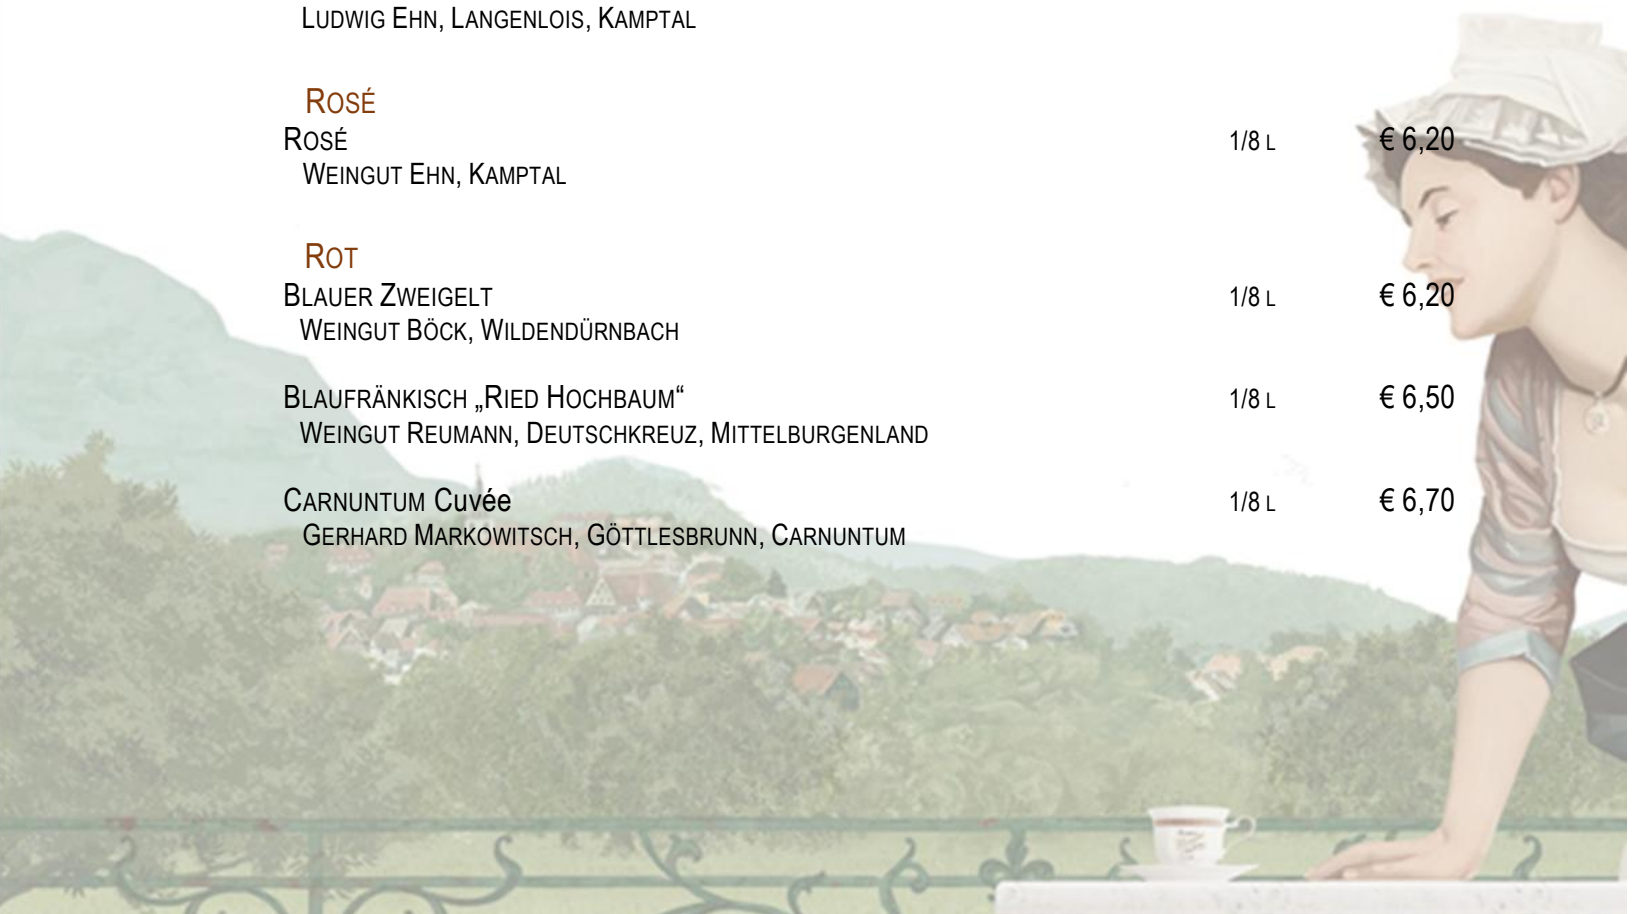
LUDWIG EHN, LANGENLOIS, KAMPTAL

ROSÉ

ROSÉ 1/8 L € 6,20
WEINGUT EHN, KAMPTAL

ROT

BLAUER ZWEIGELT 1/8 L € 6,20
WEINGUT BÖCK, WILDENDÜRNBACH

BLAUFRÄNKISCH „RIED HOCHBAUM“ 1/8 L € 6,50
WEINGUT REUMANN, DEUTSCHKREUZ, MITTELBURGENLAND

CARNUNTUM Cuvée 1/8 L € 6,70
GERHARD MARKOWITSCH, GÖTTLESBRUNN, CARNUNTUM